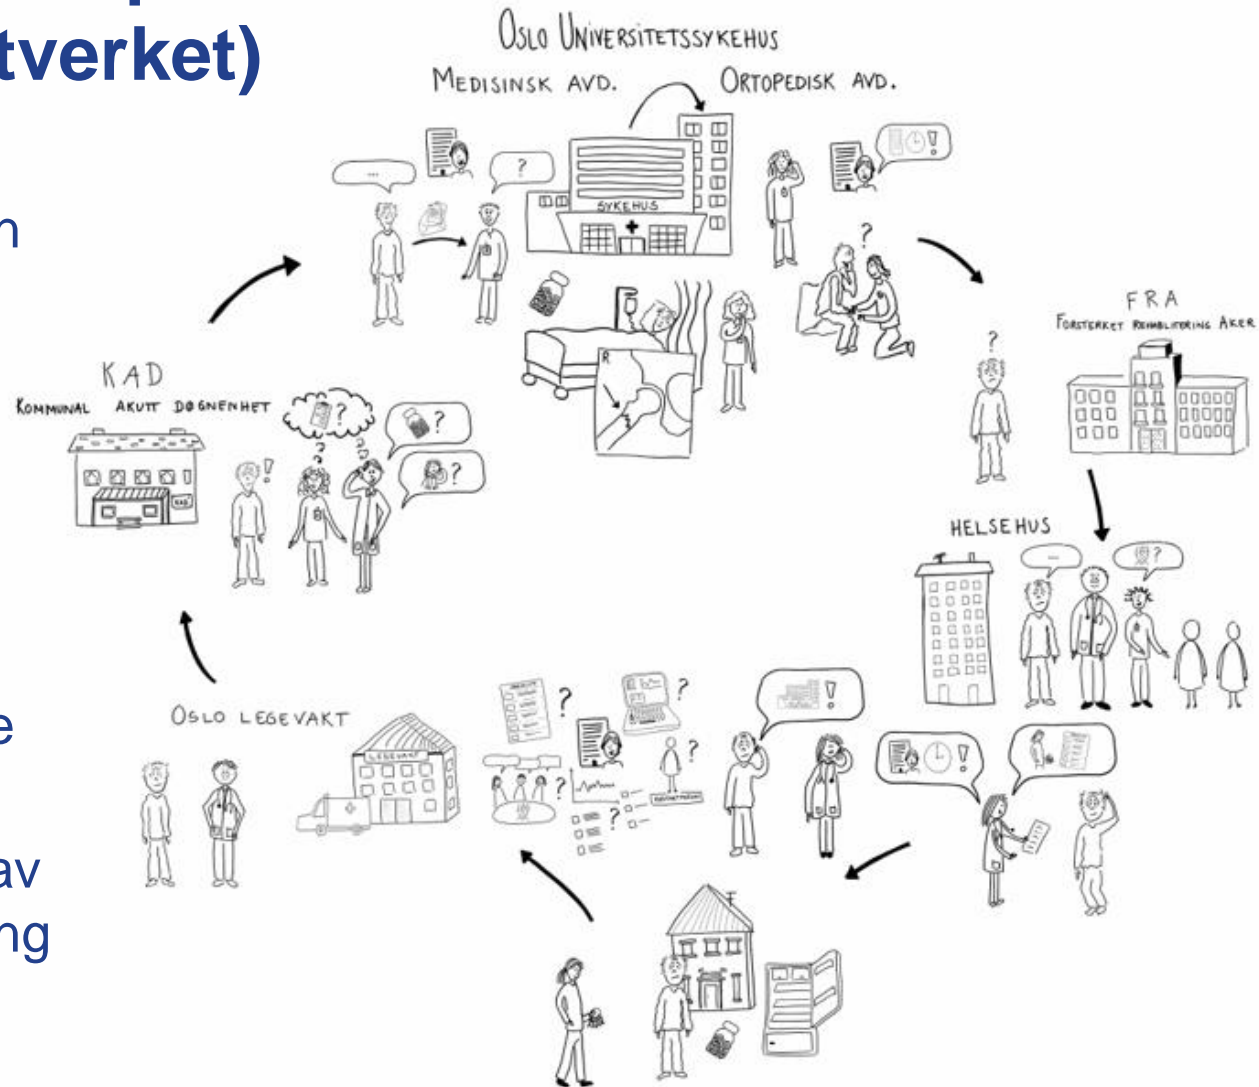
tverket)

n

e

av
ng

OSLO UNIVERSITETSSYKEHUS

MEDISINSK AVD.

ORTOPEDISK AVD.

SYKEHUS

?

?

FRA

FORSTERKET REHABILITERING AKER

?

KAD

KOMMUNAL AKUTT DØGNENHET

?

?

?

HELSEHUS

?

OSLO LEGEVAKT

LEGEVAKT

?

?

?

?